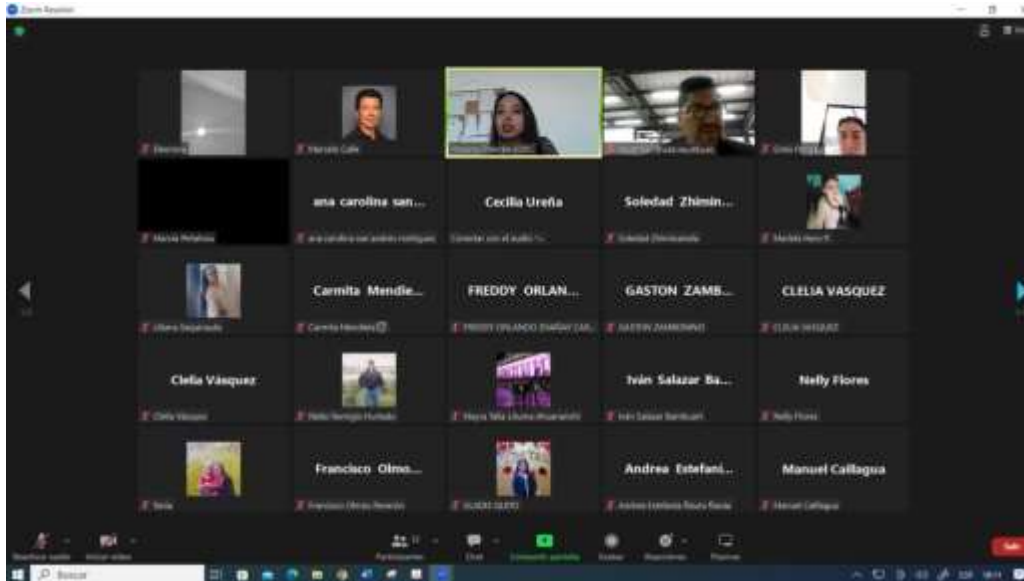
Zoom Reunión

ana carolina san...

Cecilia Ureña

Soledad Zhimin...

Carmita Mendie...

FREDDY ORLAN...

GASTON ZAMB...

CLELIA VASQUEZ

Clelia Vásquez

Iván Salazar Ba...

Nelly Flores

Francisco Olmo...

Andrea Estefani...

Manuel Callagua

Conectar con el audio

Participantes

Chat

Compartir pantalla

Grabar

Reacciones

Salir

Buscar